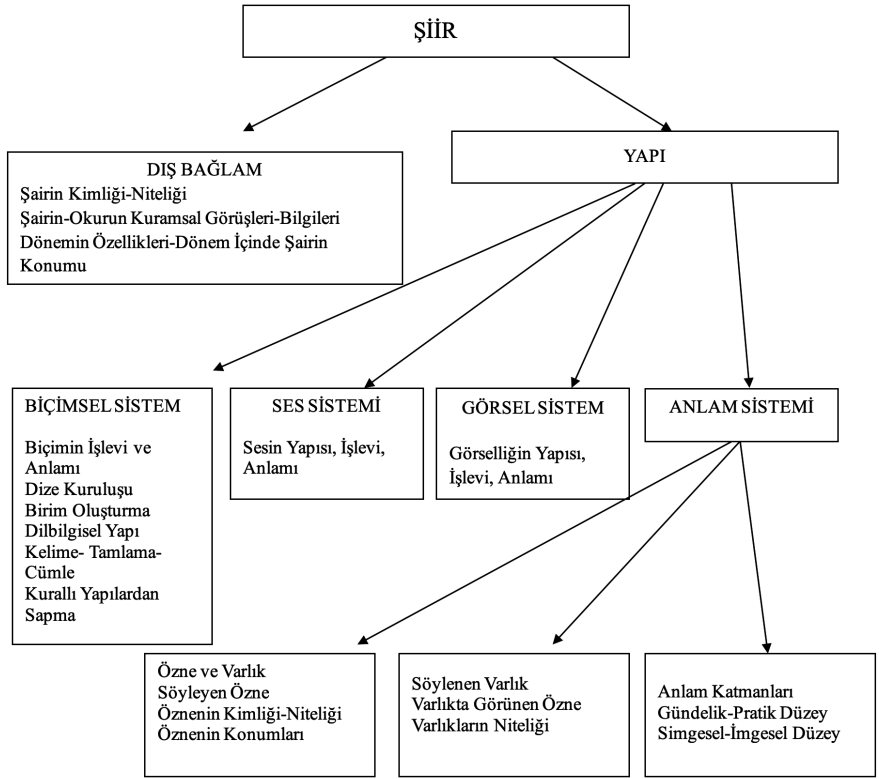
ŞİİR

DIŞ BAĞLAM
Şairin Kimliği-Niteliği
Şairin-Okurun Kuramsal Görüşleri-Bilgileri
Dönemin Özellikleri-Dönem İçinde Şairin Konumu

YAPI

BİÇİMSEL SİSTEM

Biçimin İşlevi ve Anlamı
Dize Kuruluşu
Birim Oluşturma
Dilbilgisel Yapı
Kelime- Tamlama-Cümle
Kurallı Yapılardan Sapma

SES SİSTEMİ

Sesin Yapısı, İşlevi, Anlamı

GÖRSEL SİSTEM

Görselliğin Yapısı, İşlevi, Anlamı

ANLAM SİSTEMİ

Özne ve Varlık
Söyleyen Özne
Öznenin Kimliği-Niteliği
Öznenin Konumları

Söylenen Varlık
Varlıkta Görünen Özne
Varlıkların Niteliği

Anlam Katmanları
Gündelik-Pratik Düzey
Simgesel-İmgesel Düzey